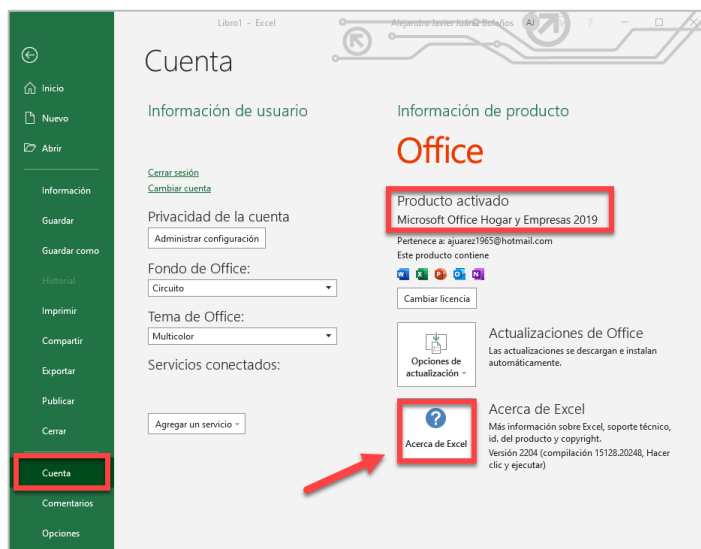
Libro1 - Excel

Alejandro Javier Juárez Bolaños AJ

?

Inicio

Nuevo

Abrir

Información

Guardar

Guardar como

Historial

Imprimir

Compartir

Exportar

Publicar

Cerrar

Cuenta

Comentarios

Opciones

Cuenta

Información de usuario

Cerrar sesión
Cambiar cuenta

Privacidad de la cuenta

Administrar configuración

Fondo de Office:

Circuito

Tema de Office:

Multicolor

Servicios conectados:

Agregar un servicio

Información de producto

Office

Producto activado
Microsoft Office Hogar y Empresas 2019

Pertenece a: ajuarez1965@hotmail.com
Este producto contiene

Cambiar licencia

Opciones de actualización

Actualizaciones de Office
Las actualizaciones se descargan e instalan automáticamente.

Acerca de Excel

Acerca de Excel
Más información sobre Excel, soporte técnico, id. del producto y copyright.
Versión 2204 (compilación 15128.20248, Hacer clic y ejecutar)